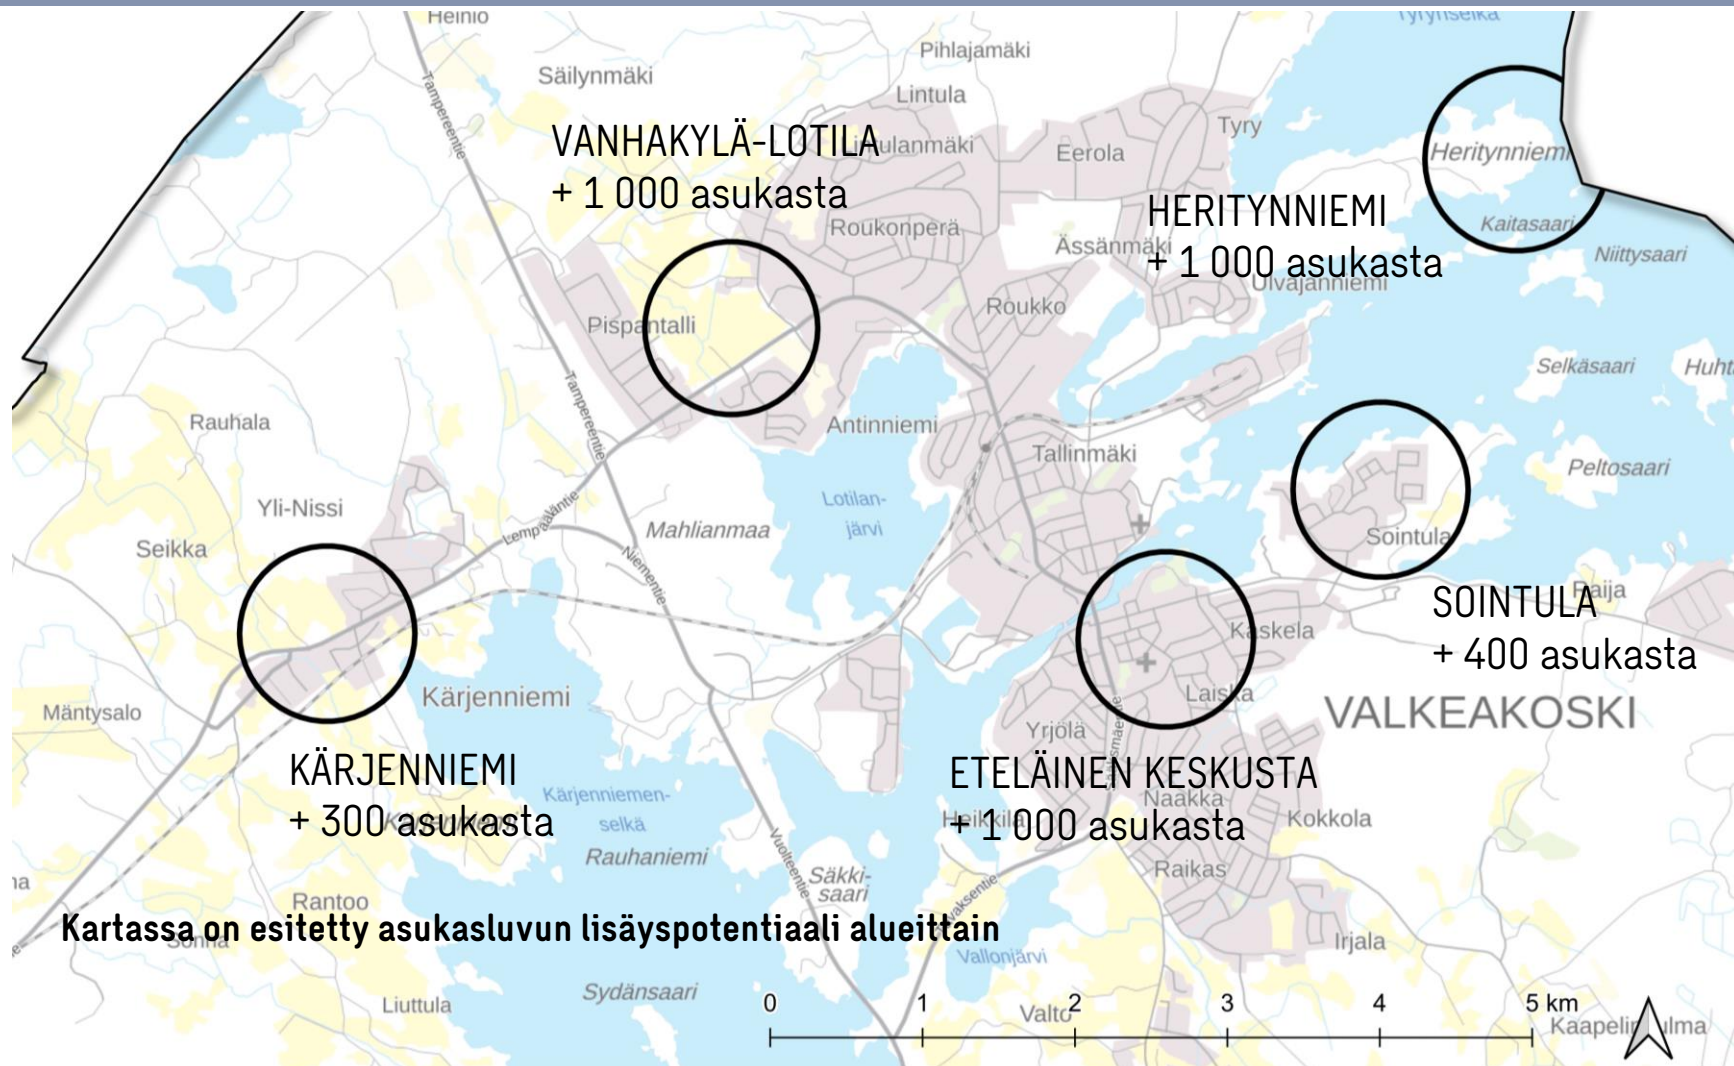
Heinio
Tyrynselkä
Pihlajamäki
Säilynmäki
Lintula
Tampereentie
VANHAKYLÄ-LOTILA
+ 1 000 asukasta
ulanmäki
Eerola
Tyry
Heritynniemi
Kaitasaari
HERITYNNIEMI
+ 1 000 asukasta
Roukonperä
Ässänmäki
Ulvajanniemi
Niittysaari
Pispantalli
Roukko
Selkäsaari
Huht
Rauhala
Antinniemi
Tampereentie
Tallinmäki
Peltosaari
Yli-Nissi
Lempääläntie
Lotilan-
järvi
Mahlianmaa
Seikka
Niementie
Sointula
SOINTULA
+ 400 asukasta
Raija
Kaskela
Kärjenniemi
Mäntysalo
Laiska
VALKEAKOSKI
Yrjölä
KÄRJENNIEMI
+ 300 asukasta
Kärjenniemen-
selkä
ETELÄINEN KESKUSTA
+ 1 000 asukasta
Naakka
Heikkilä
Kokkola
Rauhaniemi
Vuolteentie
Säkki-
saari
Raikas
Rantoo
Kartassa on esitetty asukasluvun lisäyspotentiaali alueittain
Sonna
Irjala
Vallonjärvi
Sydänsaari
Liuttula
0
1
2
3
4
5 km
Valto
Kaapelinkulma